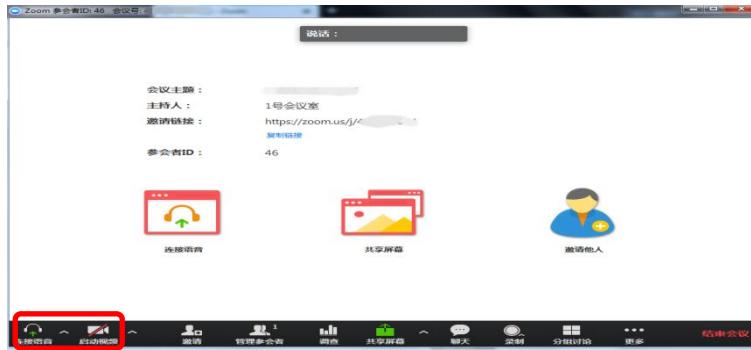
Zoom 参会者ID: 46 会议号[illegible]

说话：

会议主题：
主持人： 1号会议室
邀请链接： https://zoom.us/j/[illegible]
复制链接
参会者ID： 46

连接语音
共享屏幕
邀请他人

连接语音
启动视频
邀请
管理参会者 1
调查
共享屏幕
聊天
录制
分组讨论
更多
结束会议